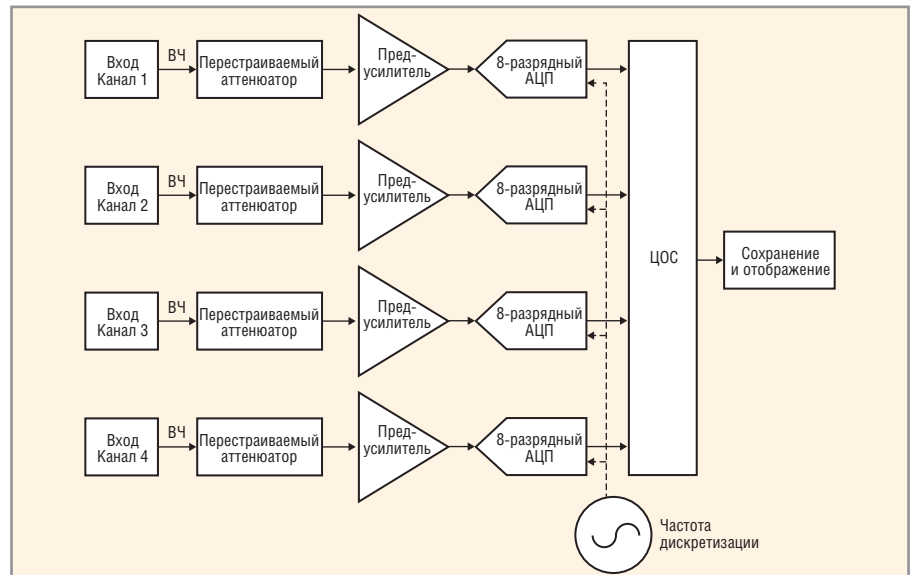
Вход Канал 1
ВЧ
Перестраиваемый аттенюатор
Пред-усилитель
8-разрядный АЦП

Вход Канал 2
ВЧ
Перестраиваемый аттенюатор
Пред-усилитель
8-разрядный АЦП

Вход Канал 3
ВЧ
Перестраиваемый аттенюатор
Пред-усилитель
8-разрядный АЦП

Вход Канал 4
ВЧ
Перестраиваемый аттенюатор
Пред-усилитель
8-разрядный АЦП

ЦОС
Сохранение и отображение
Частота дискретизации